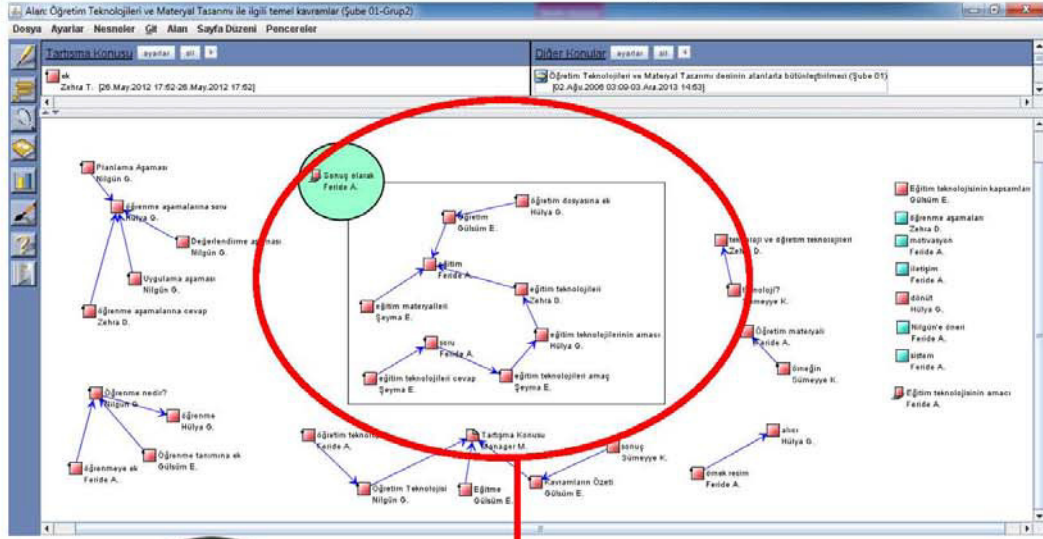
Alan: Öğretim Teknolojileri ve Materyal Tasarımı ile ilgili temel kavramlar (Şube 01-Grup2)

Dosya Ayarlar Nesneler Git Alan Sayfa Düzeni Pencereler

Tartışma Konusu ayarlar ait

ek
Zehra T. [26.May.2012 17:52-26.May.2012 17:52]

Diğer Konular ayarlar ait

Öğretim Teknolojileri ve Materyal Tasarımı dersinin alanlarla bütünleştirilmesi (Şube 01)
[02.Ağu.2006 03:09-03.Ara.2013 14:53]

Planlama Aşaması
Nilgün G.

öğrenme aşamalarına soru
Hülya G.

Değerlendirme aşaması
Nilgün G.

Uygulama aşaması
Nilgün G.

öğrenme aşamalarına cevap
Zehra D.

Sonuç olarak
Feride A.

öğretim
Gülsüm E.

öğretim dosyasına ek
Hülya G.

eğitim
Feride A.

eğitim materyalleri
Şeyma E.

eğitim teknolojileri
Zehra D.

eğitim teknolojilerinin amacı
Hülya G.

soru
Feride A.

eğitim teknolojileri cevap
Şeyma E.

eğitim teknolojileri amaç
Şeyma E.

teknoloji ve öğretim teknolojileri
Zehra D.

teknoloji?
Sümeyye K.

Öğretim materyali
Feride A.

örneğin
Sümeyye K.

Eğitim teknolojisinin kapsamları
Gülsüm E.

öğrenme aşamaları
Zehra D.

motivasyon
Feride A.

iletişim
Feride A.

dönüt
Hülya G.

Nilgün'e öneri
Feride A.

sistem
Feride A.

Eğitim teknolojisinin amacı
Feride A.

Öğrenme nedir?
Nilgün G.

öğrenme
Hülya G.

öğrenme tanımına ek
Gülsüm E.

öğrenmeye ek
Feride A.

öğretim teknolo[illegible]
Feride A.

Öğretim Teknolojisi
Nilgün G.

Tartışma Konusu
Manager M.

Eğitme
Gülsüm E.

sonuç
Sümeyye K.

Kavramların Özeti
Gülsüm E.

alıcı
Hülya G.

örnek resim
Feride A.